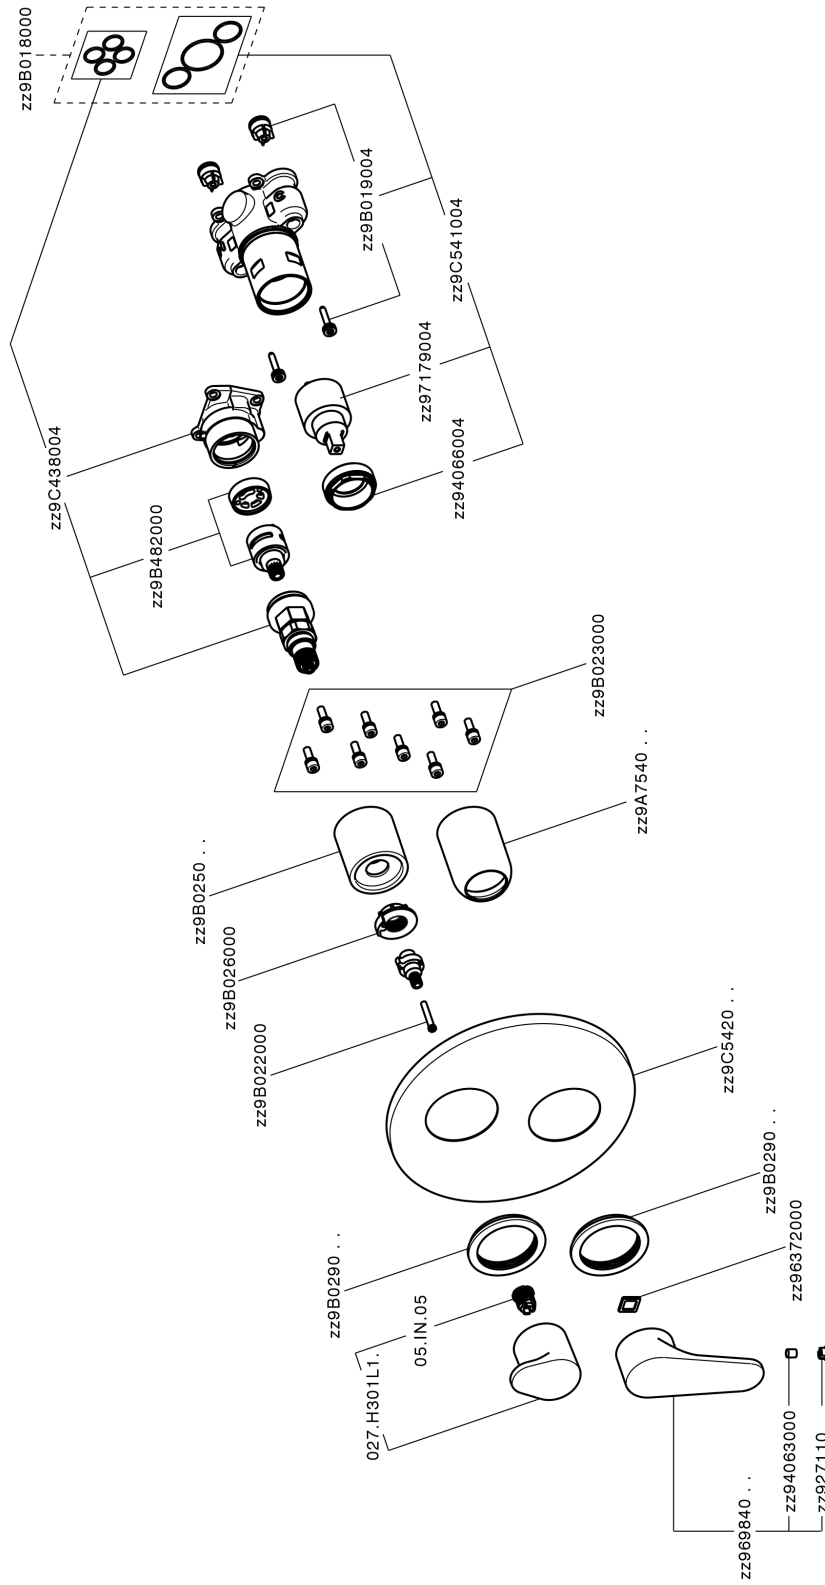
zz9B018000
zz9B019004
zz9C541004
zz9C438004
zz97179004
zz94066004
zz9B482000
zz9B023000
zz9A7540 . .
zz9B250 . .
zz9B026000
zz9B022000
zz9C5420 . .
zz9B0290 . .
zz9B0290 . .
zz96372000
05.IN.05
027.H301L1.
zz969840 . .
zz94063000
zz92711O